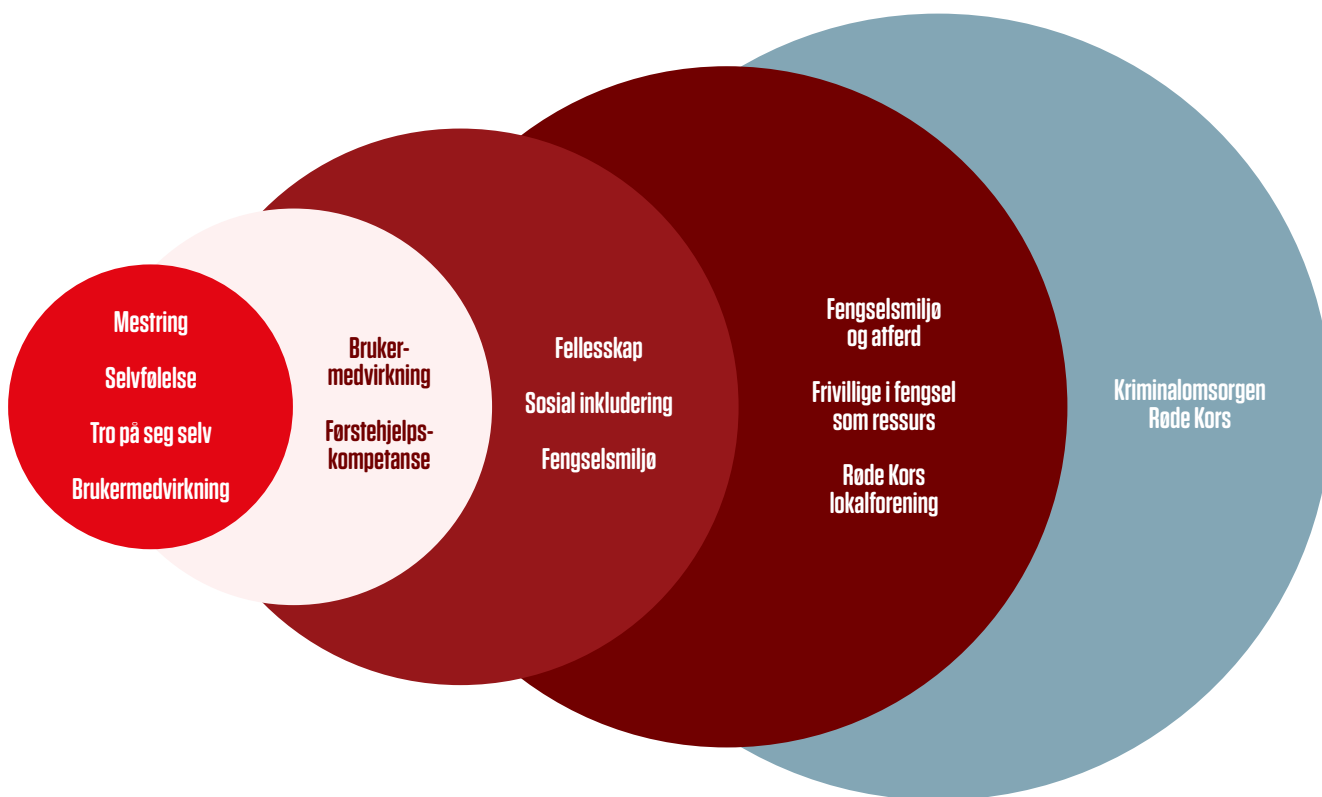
Mestring

Selvfølelse

Tro på seg selv

Brukermedvirkning

Brukermedvirkning

Førstehjelpskompetanse

Fellesskap

Sosial inkludering

Fengselsmiljø

Fengselsmiljø og atferd

Frivillige i fengsel som ressurs

Røde Kors lokalforening

Kriminalomsorgen Røde Kors